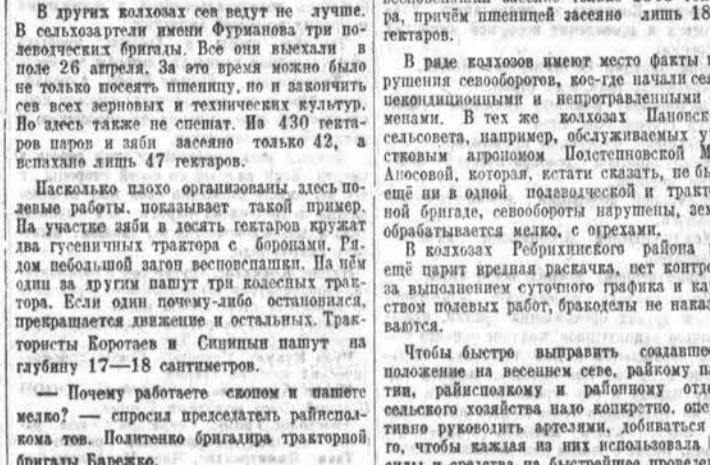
В других колхозах сев ведут не лучше. В сельхозартели имени Фурманова три полеводческих бригады. Все они выехали в поле 26 апреля. За это время можно было не только посеять пшеницу, но и закончить сев всех зерновых и технических культур. Но здесь также не спешат. Из 430 гектаров паров и зяби засеяно только 42, а вспахано лишь 47 гектаров.

Насколько плохо организованы здесь полевые работы, показывает такой пример. На участке зяби в десять гектаров кружат два гусеничных трактора с боронами. Рядом небольшой загон весновспашки. На нём один за другим пашут три колесных трактора. Если один почему-либо остановился, прекращается движение и остальных. Трактористы Коротаев и Синицын пашут на глубину 17—18 сантиметров.

— Почему работаете скопом и пашете мелко? — спросил председатель райисполкома тов. Политенко бригадира тракторной бригады Барежко.

вспахивания засеяно 1000 ге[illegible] ра, причём пшеницей засеяно лишь 18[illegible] гектаров.

В ряде колхозов имеют место факты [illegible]рушения севооборотов, кое-где начали се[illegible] некондиционными и непротравленными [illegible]менами. В тех же колхозах Пановск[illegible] сельсовета, например, обслуживаемых у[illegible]стковым агрономом Подстепновской М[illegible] Аносовой, которая, кстати сказать, не б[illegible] ещё ни в одной полеводческой и тракт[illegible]ной бригаде, севообороты нарушены, зем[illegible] обрабатывается мелко, с огрехами.

В колхозах Ребрихинского района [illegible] ещё царит вредная раскачка, нет контро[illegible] за выполнением суточного графика и ка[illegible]ством полевых работ, бракоделы не нака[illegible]ваются.

Чтобы быстро выправить создавше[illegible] положение на весеннем севе, райкому па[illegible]тии, райисполкому и районному отде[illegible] сельского хозяйства надо конкретно, опе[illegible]тивно руководить артелями, добиваться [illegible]го, чтобы каждая из них использовала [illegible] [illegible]